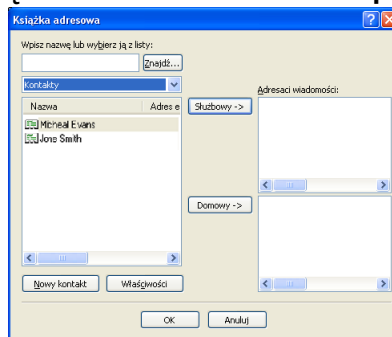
Książka adresowa

Wpisz nazwę lub wybierz ją z listy:

Znajdź...

Kontakty

| Nazwa | Adres e |
|---|---|
| Micheal Evans | |
| Jone Smith | |

Służbowy ->

Adresaci wiadomości:

Domowy ->

Nowy kontakt

Właściwości

OK

Anuluj